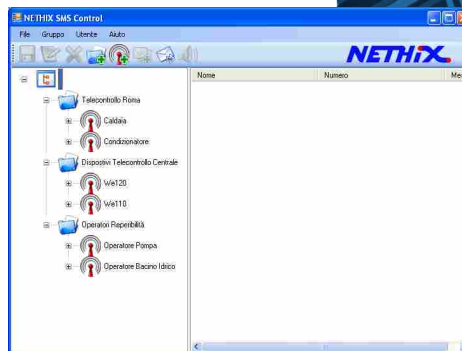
NETHIX SMS Control

File Gruppo Utente Aiuto

NETHIX

Telecontrollo Roma
Caldaia
Condizionatore
Dispositivi Telecontrollo Centrale
We120
We110
Operatori Reperibilità
Operatore Pompa
Operatore Bacino Idrico

| Nome | Numero | Me |
|---|---|---|